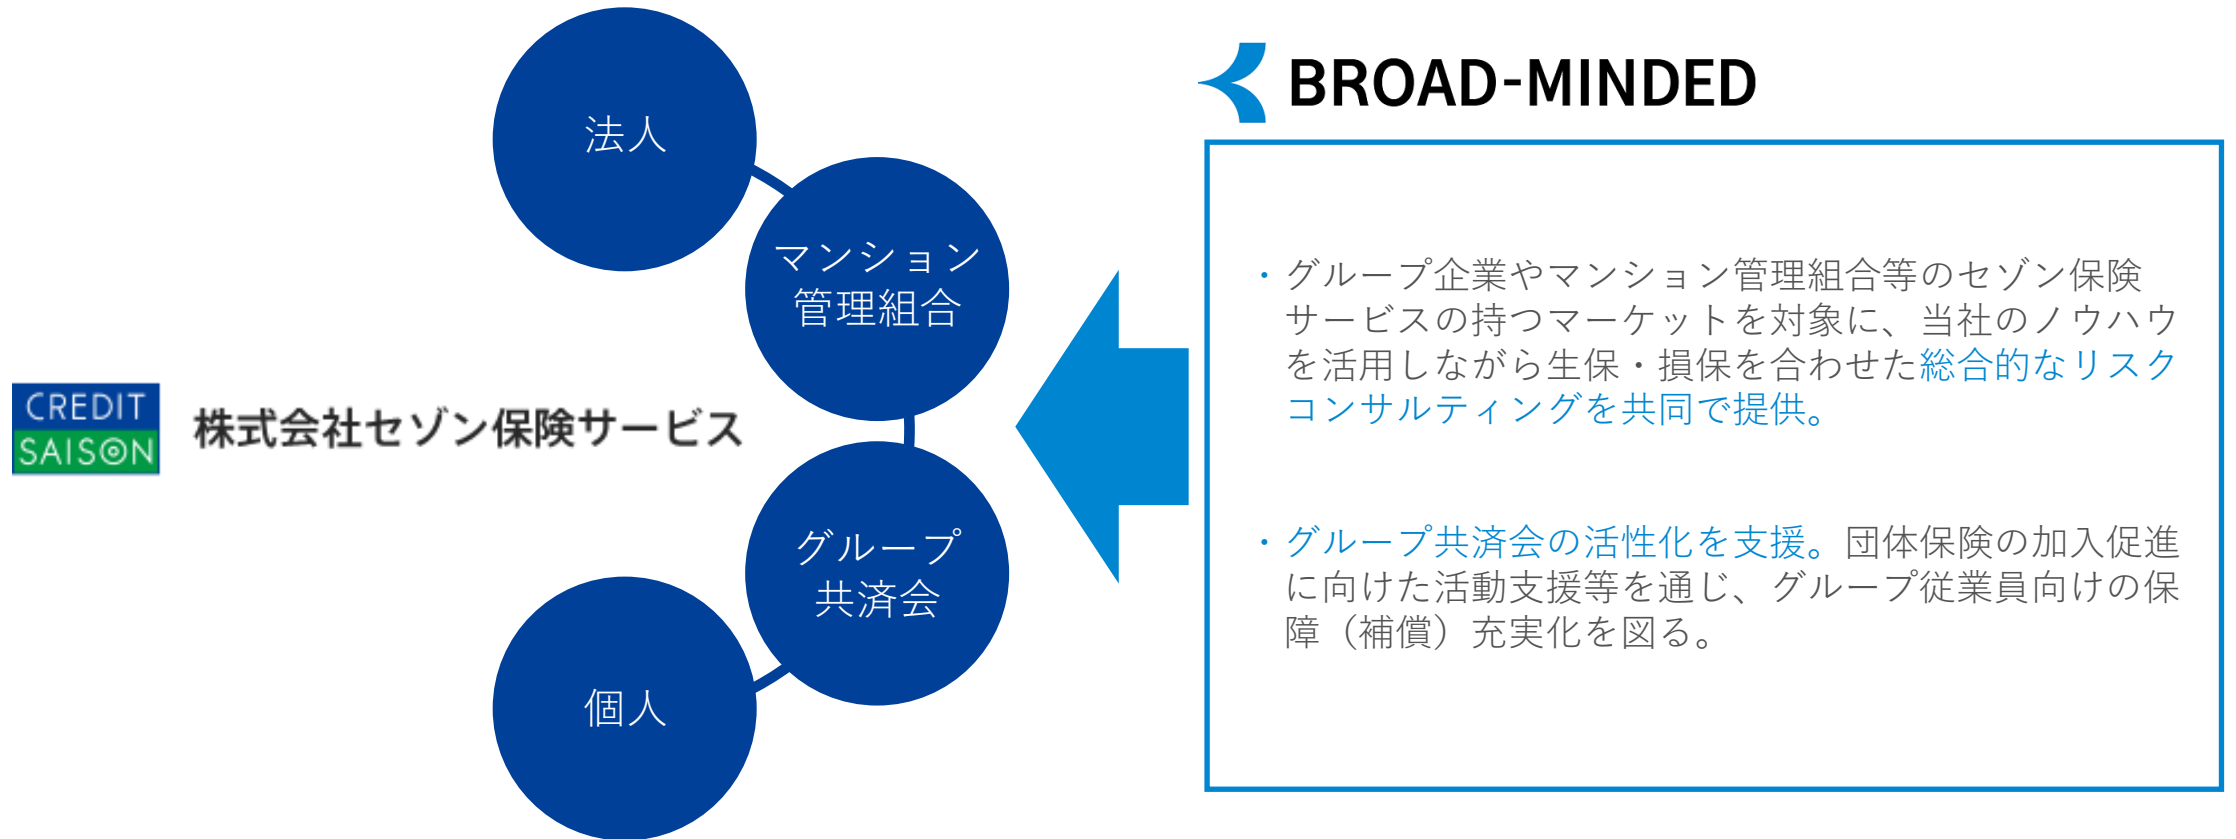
法人

マンション
管理組合

CREDIT SAISON 株式会社セゾン保険サービス

グループ
共済会

個人

BROAD-MINDED

・グループ企業やマンション管理組合等のセゾン保険サービスの持つマーケットを対象に、当社のノウハウを活用しながら生保・損保を合わせた総合的なリスクコンサルティングを共同で提供。

・グループ共済会の活性化を支援。団体保険の加入促進に向けた活動支援等を通じ、グループ従業員向けの保障（補償）充実化を図る。